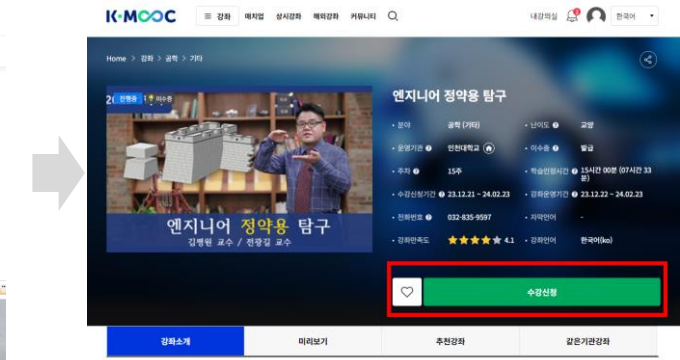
K-MOOC ☰ 강좌 매치업 상시강좌 해외강좌 커뮤니티

내강의실 한국어

Home > 강좌 > 공학 > 기타

진행중 이수증

엔지니어 정약용 탐구
김평원 교수 / 전광길 교수

엔지니어 정약용 탐구

분야 공학 (기타)
난이도 교양
운영기관 인천대학교
이수증 발급
주차 15주
학습인정시간 15시간 00분 (07시간 33분)
수강신청기간 23.12.21 ~ 24.02.23
강좌운영기간 23.12.22 ~ 24.02.23
전화번호 032-835-9597
자막언어 -
강좌만족도 4.1
강좌언어 한국어(ko)

수강신청

강좌소개 미리보기 추천강좌 같은기관강좌